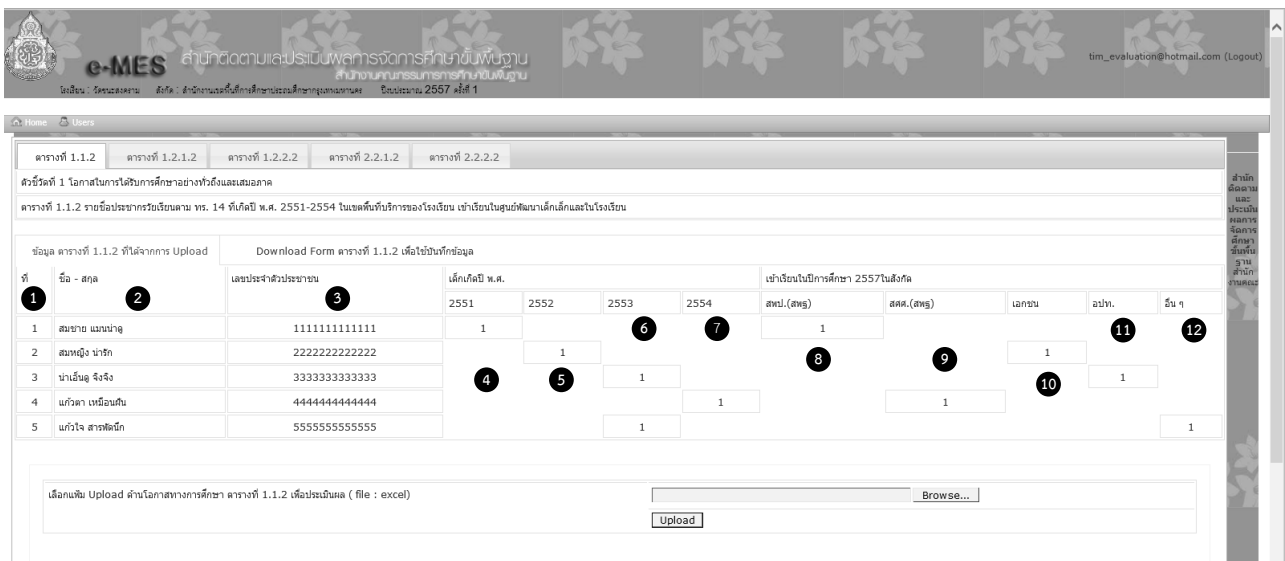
e-MES สำนักติดตามและประเมินผลการจัดการศึกษาขั้นพื้นฐาน
สำนักงานคณะกรรมการการศึกษาขั้นพื้นฐาน
โรงเรียน : วัดชนะสงคราม สังกัด : สำนักงานเขตพื้นที่การศึกษาประถมศึกษากรุงเทพมหานคร ปีงบประมาณ 2557 ครั้งที่ 1

tim_evaluation@hotmail.com (Logout)

Home Users

ตารางที่ 1.1.2 ตารางที่ 1.2.1.2 ตารางที่ 1.2.2.2 ตารางที่ 2.2.1.2 ตารางที่ 2.2.2.2

ตัวชี้วัดที่ 1 โอกาสในการได้รับการศึกษาอย่างทั่วถึงและเสมอภาค

ตารางที่ 1.1.2 รายชื่อประชากรวัยเรียนตาม ทร. 14 ที่เกิดปี พ.ศ. 2551-2554 ในเขตพื้นที่บริการของโรงเรียน เข้าเรียนในศูนย์พัฒนาเด็กเล็กและในโรงเรียน

ข้อมูล ตารางที่ 1.1.2 ที่ได้จากการ Upload Download Form ตารางที่ 1.1.2 เพื่อใช้บันทึกข้อมูล

| ที่ 1 | ชื่อ - สกุล 2 | เลขประจำตัวประชาชน 3 | เด็กเกิดปี พ.ศ. 2551 | 2552 | 2553 | 2554 | เข้าเรียนในปีการศึกษา 2557ในสังกัด สพป.(สพฐ) | สศศ.(สพฐ) | เอกชน | อปท. | อื่น ๆ |
|---|---|---|---|---|---|---|---|---|---|---|---|
| 1 | สมชาย แมนน่าดู | 1111111111111 | 1 | | | | 1 | | | | |
| 2 | สมหญิง น่ารัก | 2222222222222 | | 1 | | | | | 1 | | |
| 3 | น่าเอ็นดู จึงจึง | 3333333333333 | | | 1 | | | | | 1 | |
| 4 | แก้วตา เหมือนฝัน | 4444444444444 | | | | 1 | | 1 | | | |
| 5 | แก้วใจ สารพัดนึก | 5555555555555 | | | 1 | | | | | | 1 |

4 5 6 7 8 9 10 11 12

เลือกแฟ้ม Upload ด้านโอกาสทางการศึกษา ตารางที่ 1.1.2 เพื่อประเมินผล ( file : excel) Browse...
Upload

สำนักติดตามและประเมินผลการจัดการศึกษาขั้นพื้นฐาน สำนักงานคณะ